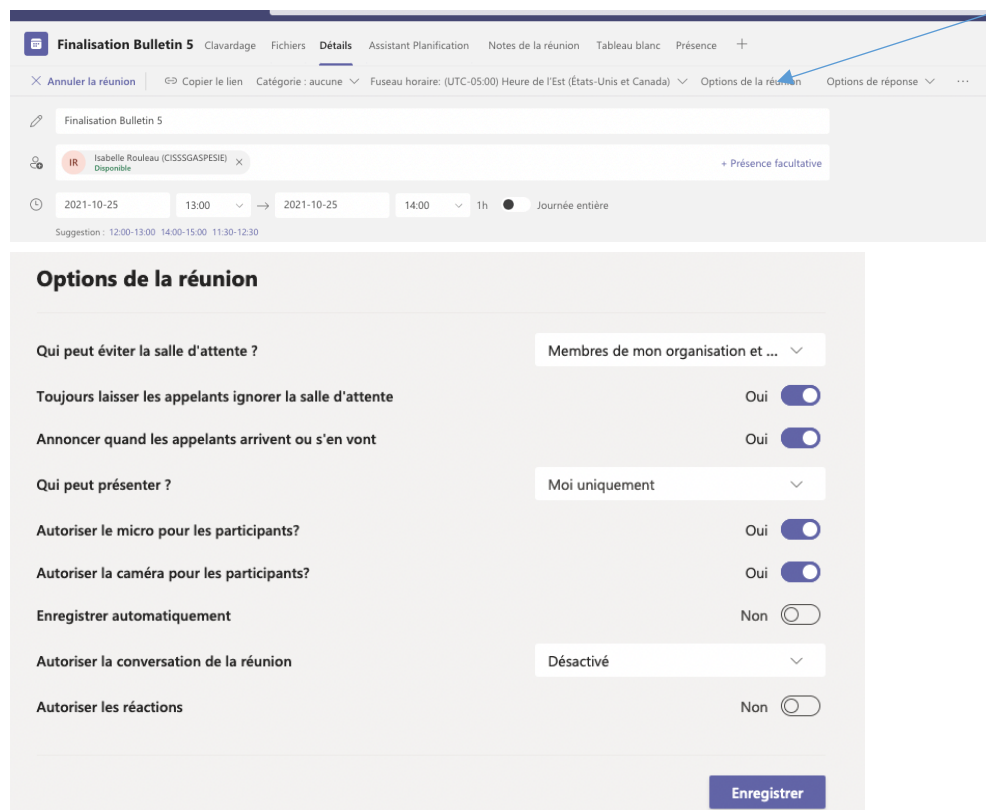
Finalisation Bulletin 5 Clavardage Fichiers Détails Assistant Planification Notes de la réunion Tableau blanc Présence +

× Annuler la réunion Copier le lien Catégorie : aucune Fuseau horaire: (UTC-05:00) Heure de l'Est (États-Unis et Canada) Options de la réunion Options de réponse ···

Finalisation Bulletin 5

IR Isabelle Rouleau (CISSSGASPESIE) Disponible ×

+ Présence facultative

2021-10-25 13:00 → 2021-10-25 14:00 1h Journée entière

Suggestion : 12:00-13:00 14:00-15:00 11:30-12:30

Options de la réunion

Qui peut éviter la salle d'attente ? Membres de mon organisation et ...

Toujours laisser les appelants ignorer la salle d'attente Oui

Annoncer quand les appelants arrivent ou s'en vont Oui

Qui peut présenter ? Moi uniquement

Autoriser le micro pour les participants? Oui

Autoriser la caméra pour les participants? Oui

Enregistrer automatiquement Non

Autoriser la conversation de la réunion Désactivé

Autoriser les réactions Non

Enregistrer